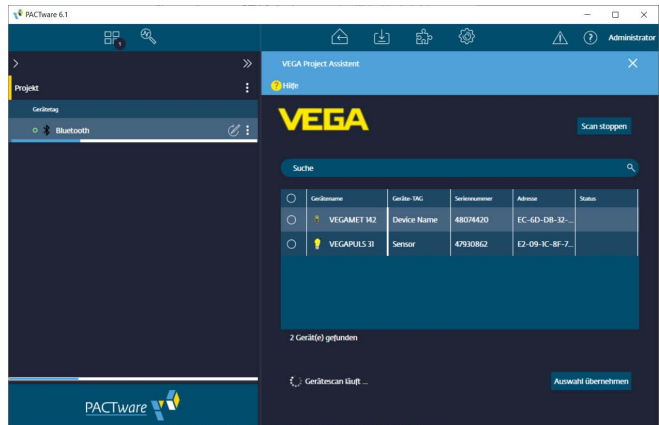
PACTware 6.1

1

Administrator

Projekt

Gerätetag

Bluetooth

PACTware

VEGA Project Assistent

Hilfe

VEGA

Scan stoppen

Suche

| | Gerätename | Geräte-TAG | Seriennummer | Adresse | Status |
|---|---|---|---|---|---|
| | VEGAMET 142 | Device Name | 48074420 | EC-6D-DB-32-... | |
| | VEGAPULS 31 | Sensor | 47930862 | E2-09-1C-8F-7... | |

2 Gerät(e) gefunden

Gerätescan läuft ...

Auswahl übernehmen